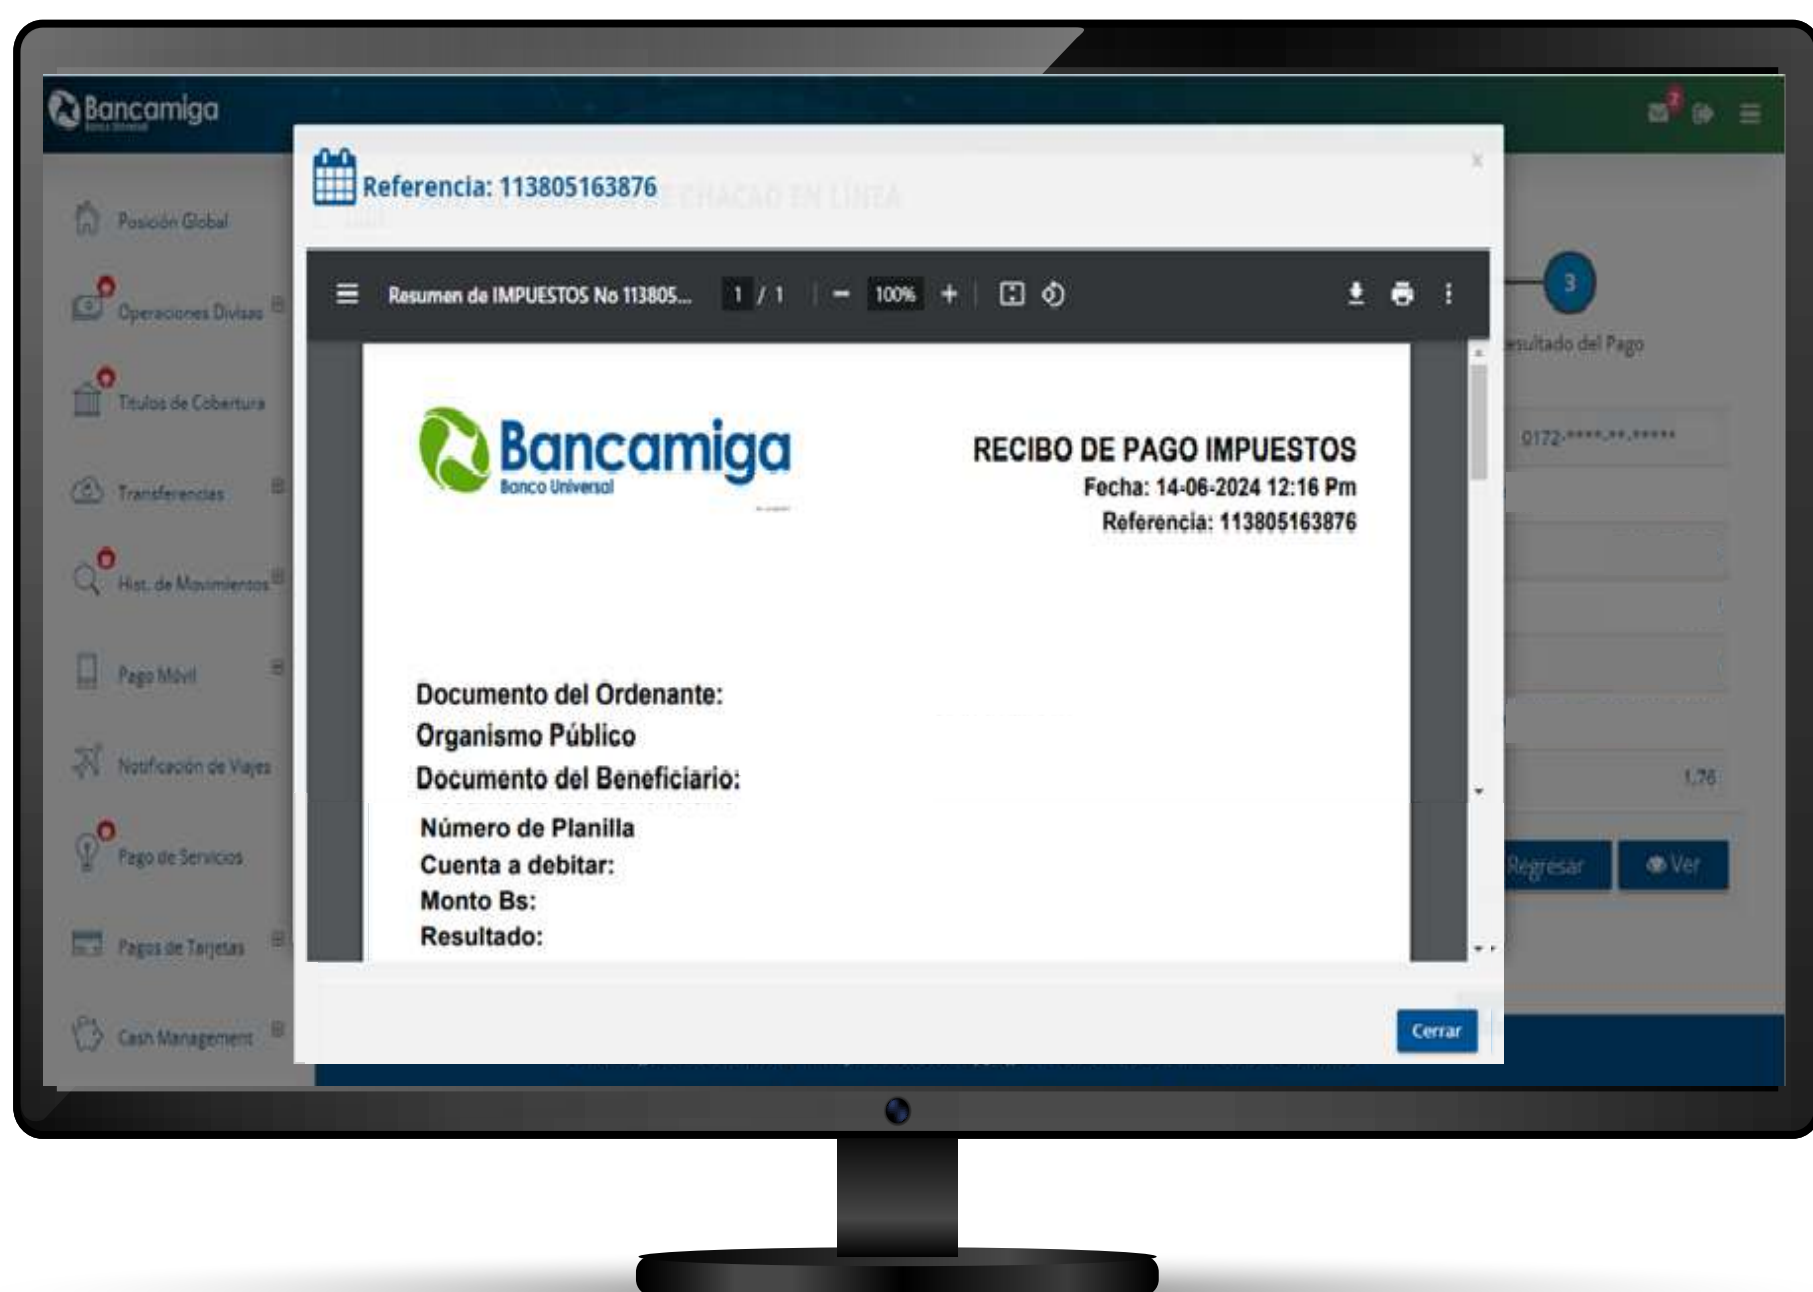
Bancamiga

Posición Global

Operaciones Divisas

Títulos de Cobertura

Transferencias

Hist. de Movimientos

Pago Móvil

Notificación de Viajes

Pago de Servicios

Pagos de Tarjetas

Cash Management

Referencia: 113805163876

Resumen de IMPUESTOS No 113805... 1 / 1 100%

Bancamiga
Banco Universal

RECIBO DE PAGO IMPUESTOS
Fecha: 14-06-2024 12:16 Pm
Referencia: 113805163876

Documento del Ordenante:
Organismo Público
Documento del Beneficiario:
Número de Planilla
Cuenta a debitar:
Monto Bs:
Resultado:

Cerrar

3
esultado del Pago
0172-****-**-*****
1,76
Regresar
Ver